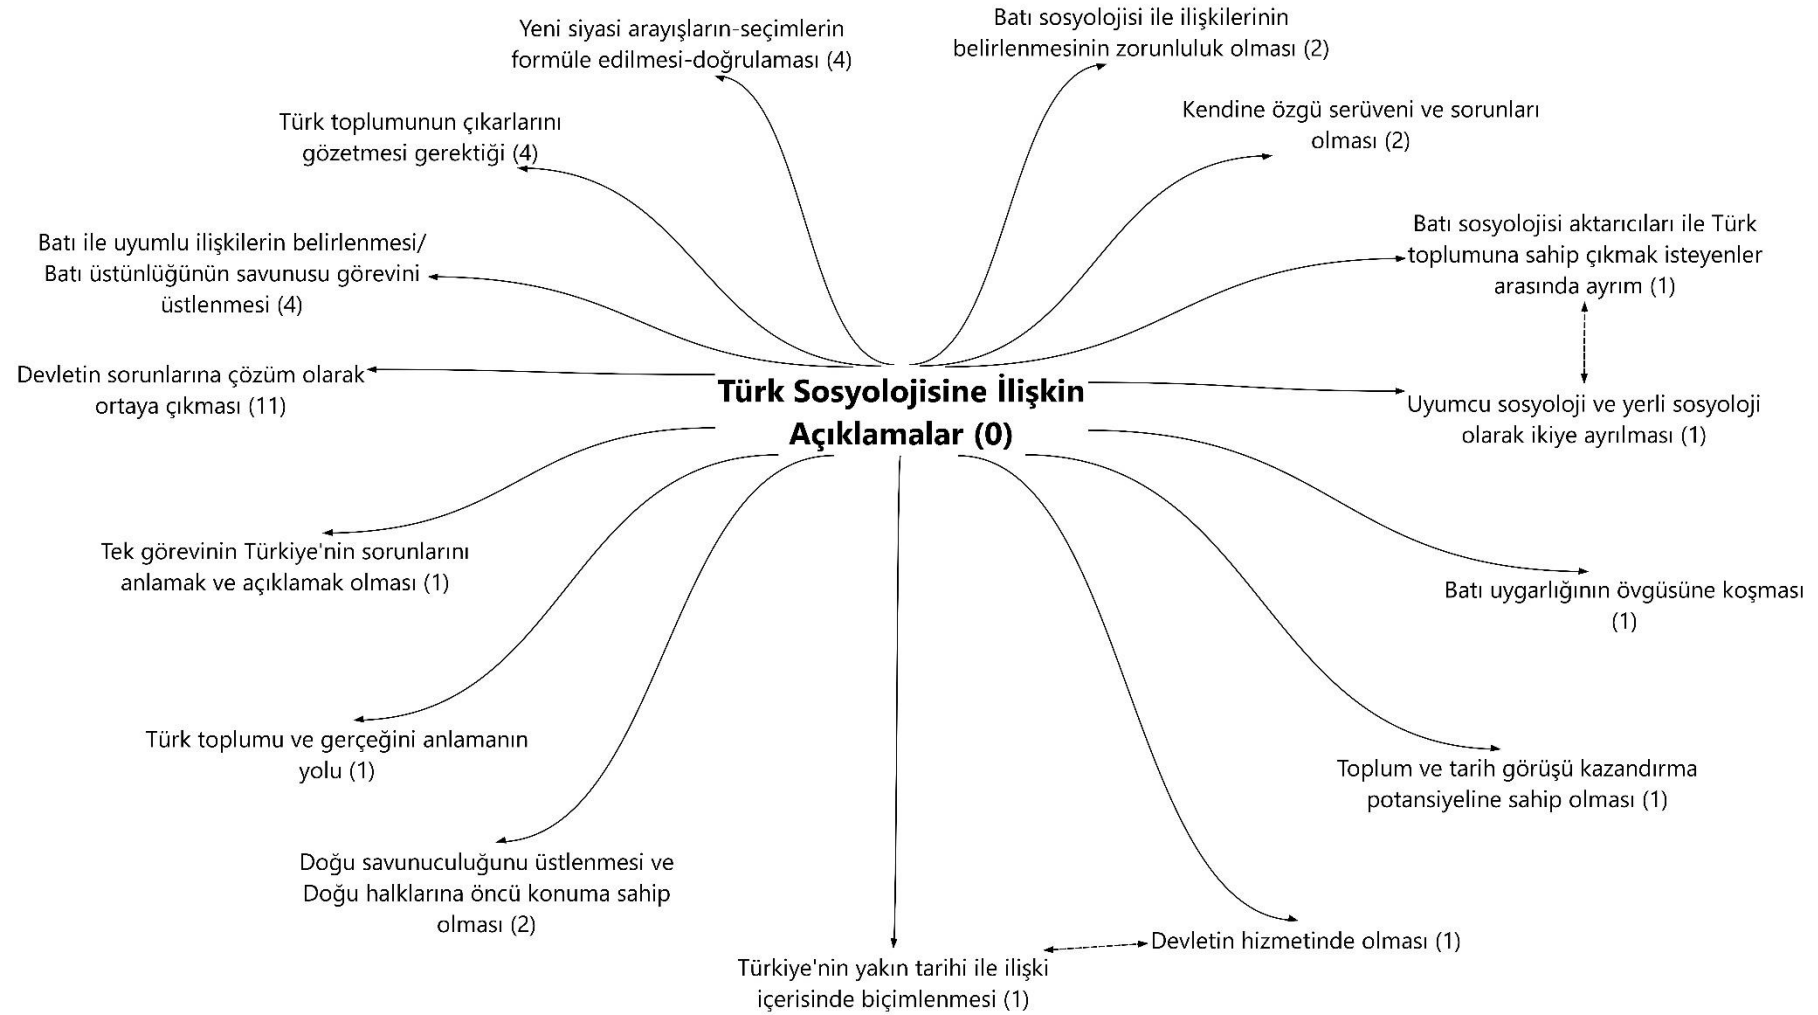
Yeni siyasi arayışların-seçimlerin formüle edilmesi-doğrulaması (4)

Batı sosyolojisi ile ilişkilerinin belirlenmesinin zorunluluk olması (2)

Türk toplumunun çıkarlarını gözetmesi gerektiği (4)

Kendine özgü serüveni ve sorunları olması (2)

Batı ile uyumlu ilişkilerin belirlenmesi/ Batı üstünlüğünün savunusu görevini üstlenmesi (4)

Batı sosyolojisi aktarıcıları ile Türk toplumuna sahip çıkmak isteyenler arasında ayrım (1)

Devletin sorunlarına çözüm olarak ortaya çıkması (11)

Türk Sosyolojisine İlişkin Açıklamalar (0)

Uyumcu sosyoloji ve yerli sosyoloji olarak ikiye ayrılması (1)

Tek görevinin Türkiye'nin sorunlarını anlamak ve açıklamak olması (1)

Batı uygarlığının övgüsüne koşması (1)

Türk toplumu ve gerçeğini anlamanın yolu (1)

Toplum ve tarih görüşü kazandırma potansiyeline sahip olması (1)

Doğu savunuculuğunu üstlenmesi ve Doğu halklarına öncü konuma sahip olması (2)

Devletin hizmetinde olması (1)

Türkiye'nin yakın tarihi ile ilişki içerisinde biçimlenmesi (1)